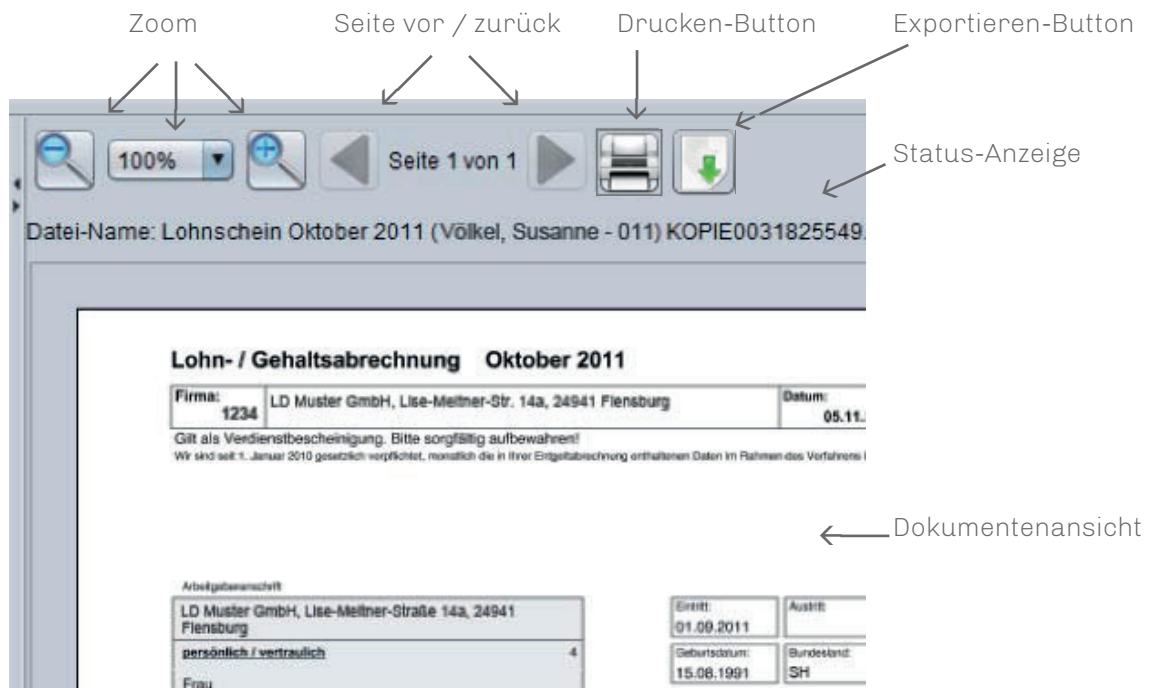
Zoom

Seite vor / zurück

Drucken-Button

Exportieren-Button

100%

Seite 1 von 1

Status-Anzeige

Datei-Name: Lohnschein Oktober 2011 (Völkel, Susanne - 011) KOPIE0031825549.

Lohn- / Gehaltsabrechnung Oktober 2011

| Firma: 1234 | LD Muster GmbH, Lise-Meitner-Str. 14a, 24941 Flensburg | Datum: 05.11. |
|---|---|---|

Gilt als Verdienstbescheinigung. Bitte sorgfältig aufbewahren!

Wir sind seit 1. Januar 2010 gesetzlich verpflichtet, monatlich die in Ihrer Entgeltabrechnung enthaltenen Daten im Rahmen des Verfahrens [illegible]

Dokumentenansicht

Arbeitgeberanschrift

LD Muster GmbH, Lise-Meitner-Straße 14a, 24941 Flensburg

persönlich / vertraulich 4

Frau

| Eintritt: 01.09.2011 | Austritt: |
|---|---|
| Geburtsdatum: 15.08.1991 | Bundesland: SH |